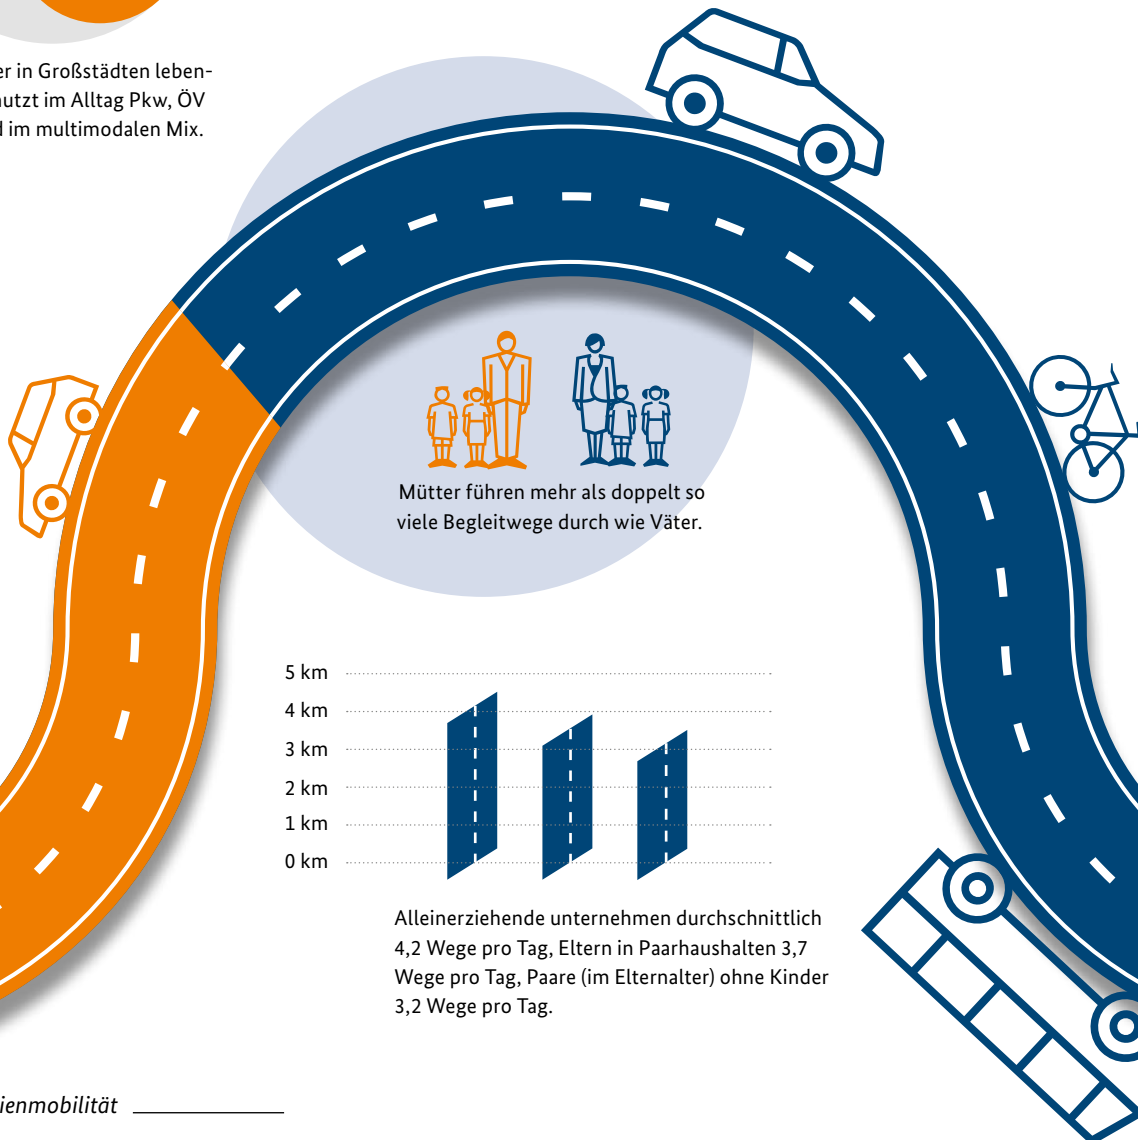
er in Großstädten leben-
utzt im Alltag Pkw, ÖV
l im multimodalen Mix.

Mütter führen mehr als doppelt so viele Begleitwege durch wie Väter.

5 km
4 km
3 km
2 km
1 km
0 km

Alleinerziehende unternehmen durchschnittlich 4,2 Wege pro Tag, Eltern in Paarhaushalten 3,7 Wege pro Tag, Paare (im Elternalter) ohne Kinder 3,2 Wege pro Tag.

ienmobilität